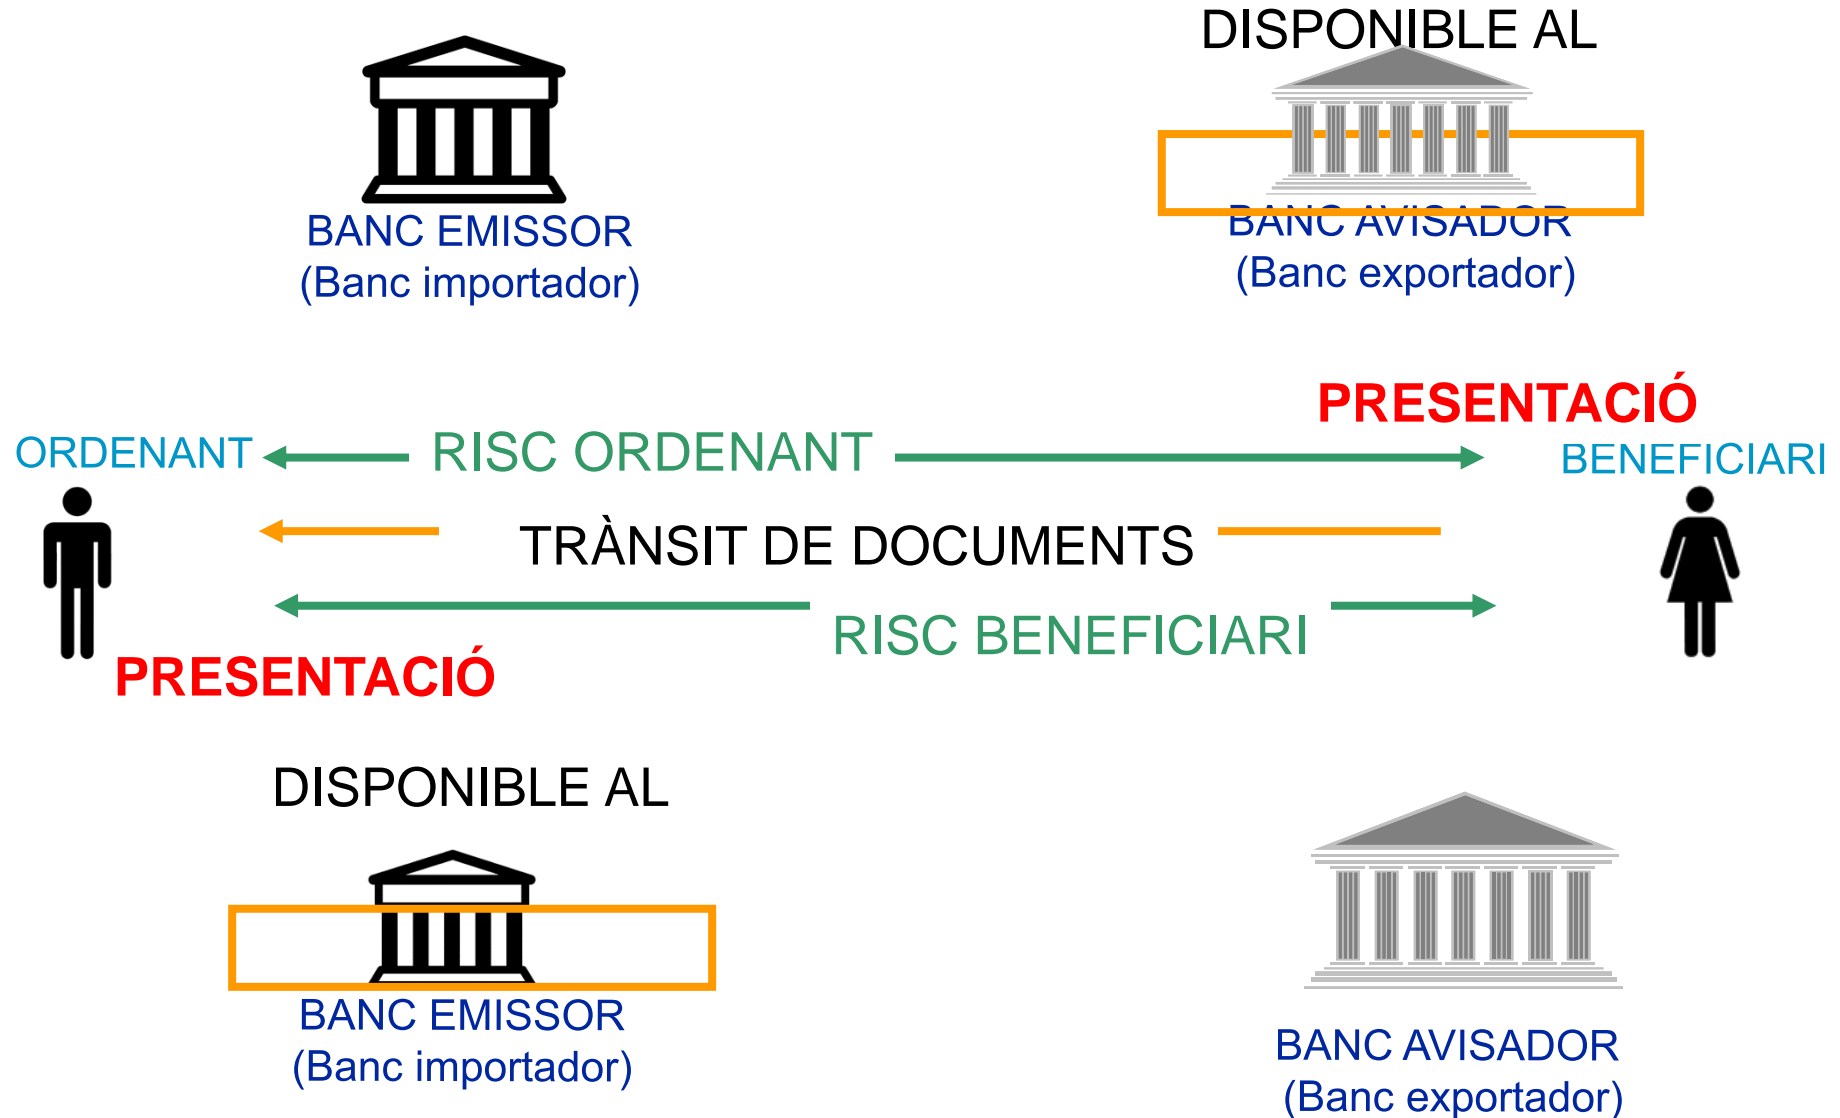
BANC EMISSOR
(Banc importador)

DISPONIBLE AL

BANC AVISADOR
(Banc exportador)

PRESENTACIÓ

ORDENANT

RISC ORDENANT

BENEFICIARI

TRÀNSIT DE DOCUMENTS

RISC BENEFICIARI

PRESENTACIÓ

DISPONIBLE AL

BANC EMISSOR
(Banc importador)

BANC AVISADOR
(Banc exportador)